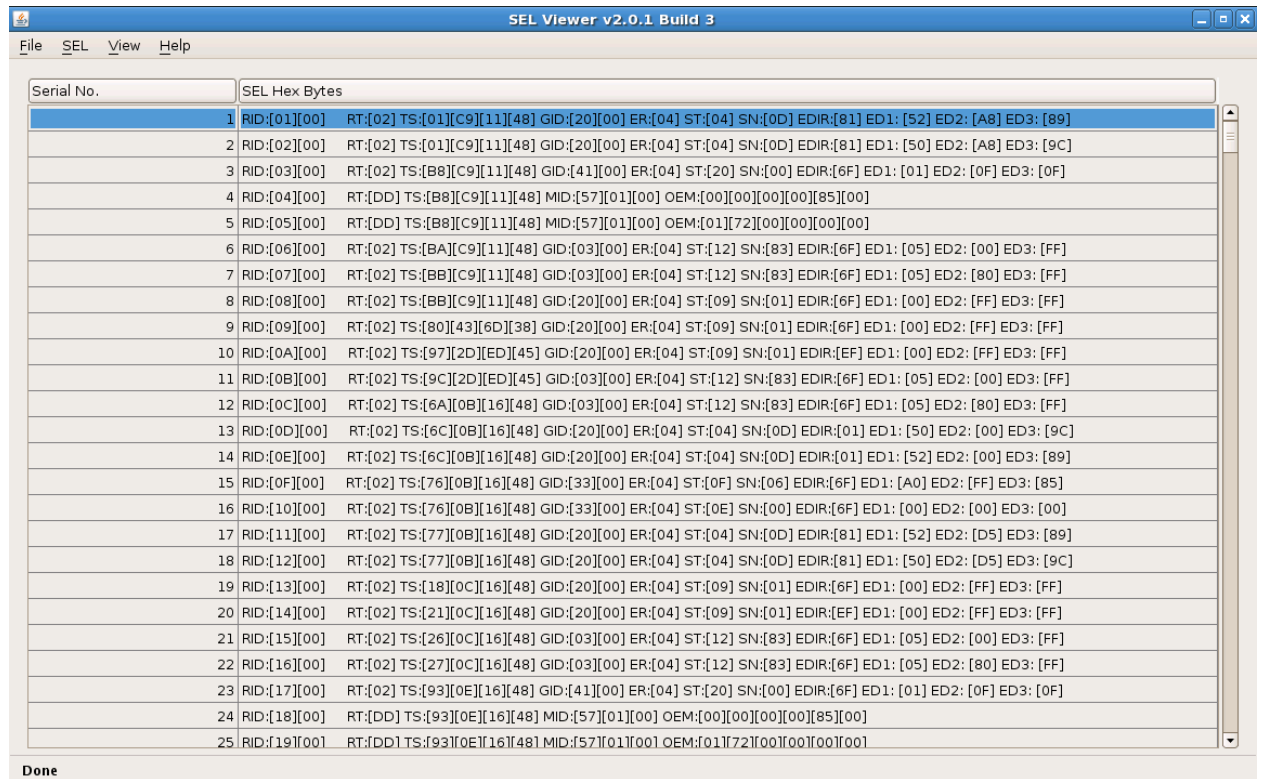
SEL Viewer v2.0.1 Build 3

File SEL View Help

| Serial No. | SEL Hex Bytes |
|---|---|
| 1 | RID:[01][00] RT:[02] TS:[01][C9][11][48] GID:[20][00] ER:[04] ST:[04] SN:[0D] EDIR:[81] ED1: [52] ED2: [A8] ED3: [89] |
| 2 | RID:[02][00] RT:[02] TS:[01][C9][11][48] GID:[20][00] ER:[04] ST:[04] SN:[0D] EDIR:[81] ED1: [50] ED2: [A8] ED3: [9C] |
| 3 | RID:[03][00] RT:[02] TS:[B8][C9][11][48] GID:[41][00] ER:[04] ST:[20] SN:[00] EDIR:[6F] ED1: [01] ED2: [0F] ED3: [0F] |
| 4 | RID:[04][00] RT:[DD] TS:[B8][C9][11][48] MID:[57][01][00] OEM:[00][00][00][00][85][00] |
| 5 | RID:[05][00] RT:[DD] TS:[B8][C9][11][48] MID:[57][01][00] OEM:[01][72][00][00][00][00] |
| 6 | RID:[06][00] RT:[02] TS:[BA][C9][11][48] GID:[03][00] ER:[04] ST:[12] SN:[83] EDIR:[6F] ED1: [05] ED2: [00] ED3: [FF] |
| 7 | RID:[07][00] RT:[02] TS:[BB][C9][11][48] GID:[03][00] ER:[04] ST:[12] SN:[83] EDIR:[6F] ED1: [05] ED2: [80] ED3: [FF] |
| 8 | RID:[08][00] RT:[02] TS:[BB][C9][11][48] GID:[20][00] ER:[04] ST:[09] SN:[01] EDIR:[6F] ED1: [00] ED2: [FF] ED3: [FF] |
| 9 | RID:[09][00] RT:[02] TS:[80][43][6D][38] GID:[20][00] ER:[04] ST:[09] SN:[01] EDIR:[6F] ED1: [00] ED2: [FF] ED3: [FF] |
| 10 | RID:[0A][00] RT:[02] TS:[97][2D][ED][45] GID:[20][00] ER:[04] ST:[09] SN:[01] EDIR:[EF] ED1: [00] ED2: [FF] ED3: [FF] |
| 11 | RID:[0B][00] RT:[02] TS:[9C][2D][ED][45] GID:[03][00] ER:[04] ST:[12] SN:[83] EDIR:[6F] ED1: [05] ED2: [00] ED3: [FF] |
| 12 | RID:[0C][00] RT:[02] TS:[6A][0B][16][48] GID:[03][00] ER:[04] ST:[12] SN:[83] EDIR:[6F] ED1: [05] ED2: [80] ED3: [FF] |
| 13 | RID:[0D][00] RT:[02] TS:[6C][0B][16][48] GID:[20][00] ER:[04] ST:[04] SN:[0D] EDIR:[01] ED1: [50] ED2: [00] ED3: [9C] |
| 14 | RID:[0E][00] RT:[02] TS:[6C][0B][16][48] GID:[20][00] ER:[04] ST:[04] SN:[0D] EDIR:[01] ED1: [52] ED2: [00] ED3: [89] |
| 15 | RID:[0F][00] RT:[02] TS:[76][0B][16][48] GID:[33][00] ER:[04] ST:[0F] SN:[06] EDIR:[6F] ED1: [A0] ED2: [FF] ED3: [85] |
| 16 | RID:[10][00] RT:[02] TS:[76][0B][16][48] GID:[33][00] ER:[04] ST:[0E] SN:[00] EDIR:[6F] ED1: [00] ED2: [00] ED3: [00] |
| 17 | RID:[11][00] RT:[02] TS:[77][0B][16][48] GID:[20][00] ER:[04] ST:[04] SN:[0D] EDIR:[81] ED1: [52] ED2: [D5] ED3: [89] |
| 18 | RID:[12][00] RT:[02] TS:[77][0B][16][48] GID:[20][00] ER:[04] ST:[04] SN:[0D] EDIR:[81] ED1: [50] ED2: [D5] ED3: [9C] |
| 19 | RID:[13][00] RT:[02] TS:[18][0C][16][48] GID:[20][00] ER:[04] ST:[09] SN:[01] EDIR:[6F] ED1: [00] ED2: [FF] ED3: [FF] |
| 20 | RID:[14][00] RT:[02] TS:[21][0C][16][48] GID:[20][00] ER:[04] ST:[09] SN:[01] EDIR:[EF] ED1: [00] ED2: [FF] ED3: [FF] |
| 21 | RID:[15][00] RT:[02] TS:[26][0C][16][48] GID:[03][00] ER:[04] ST:[12] SN:[83] EDIR:[6F] ED1: [05] ED2: [00] ED3: [FF] |
| 22 | RID:[16][00] RT:[02] TS:[27][0C][16][48] GID:[03][00] ER:[04] ST:[12] SN:[83] EDIR:[6F] ED1: [05] ED2: [80] ED3: [FF] |
| 23 | RID:[17][00] RT:[02] TS:[93][0E][16][48] GID:[41][00] ER:[04] ST:[20] SN:[00] EDIR:[6F] ED1: [01] ED2: [0F] ED3: [0F] |
| 24 | RID:[18][00] RT:[DD] TS:[93][0E][16][48] MID:[57][01][00] OEM:[00][00][00][00][85][00] |
| 25 | RID:[19][00] RT:[DD] TS:[93][0E][16][48] MID:[57][01][00] OEM:[01][72][00][00][00][00] |

Done